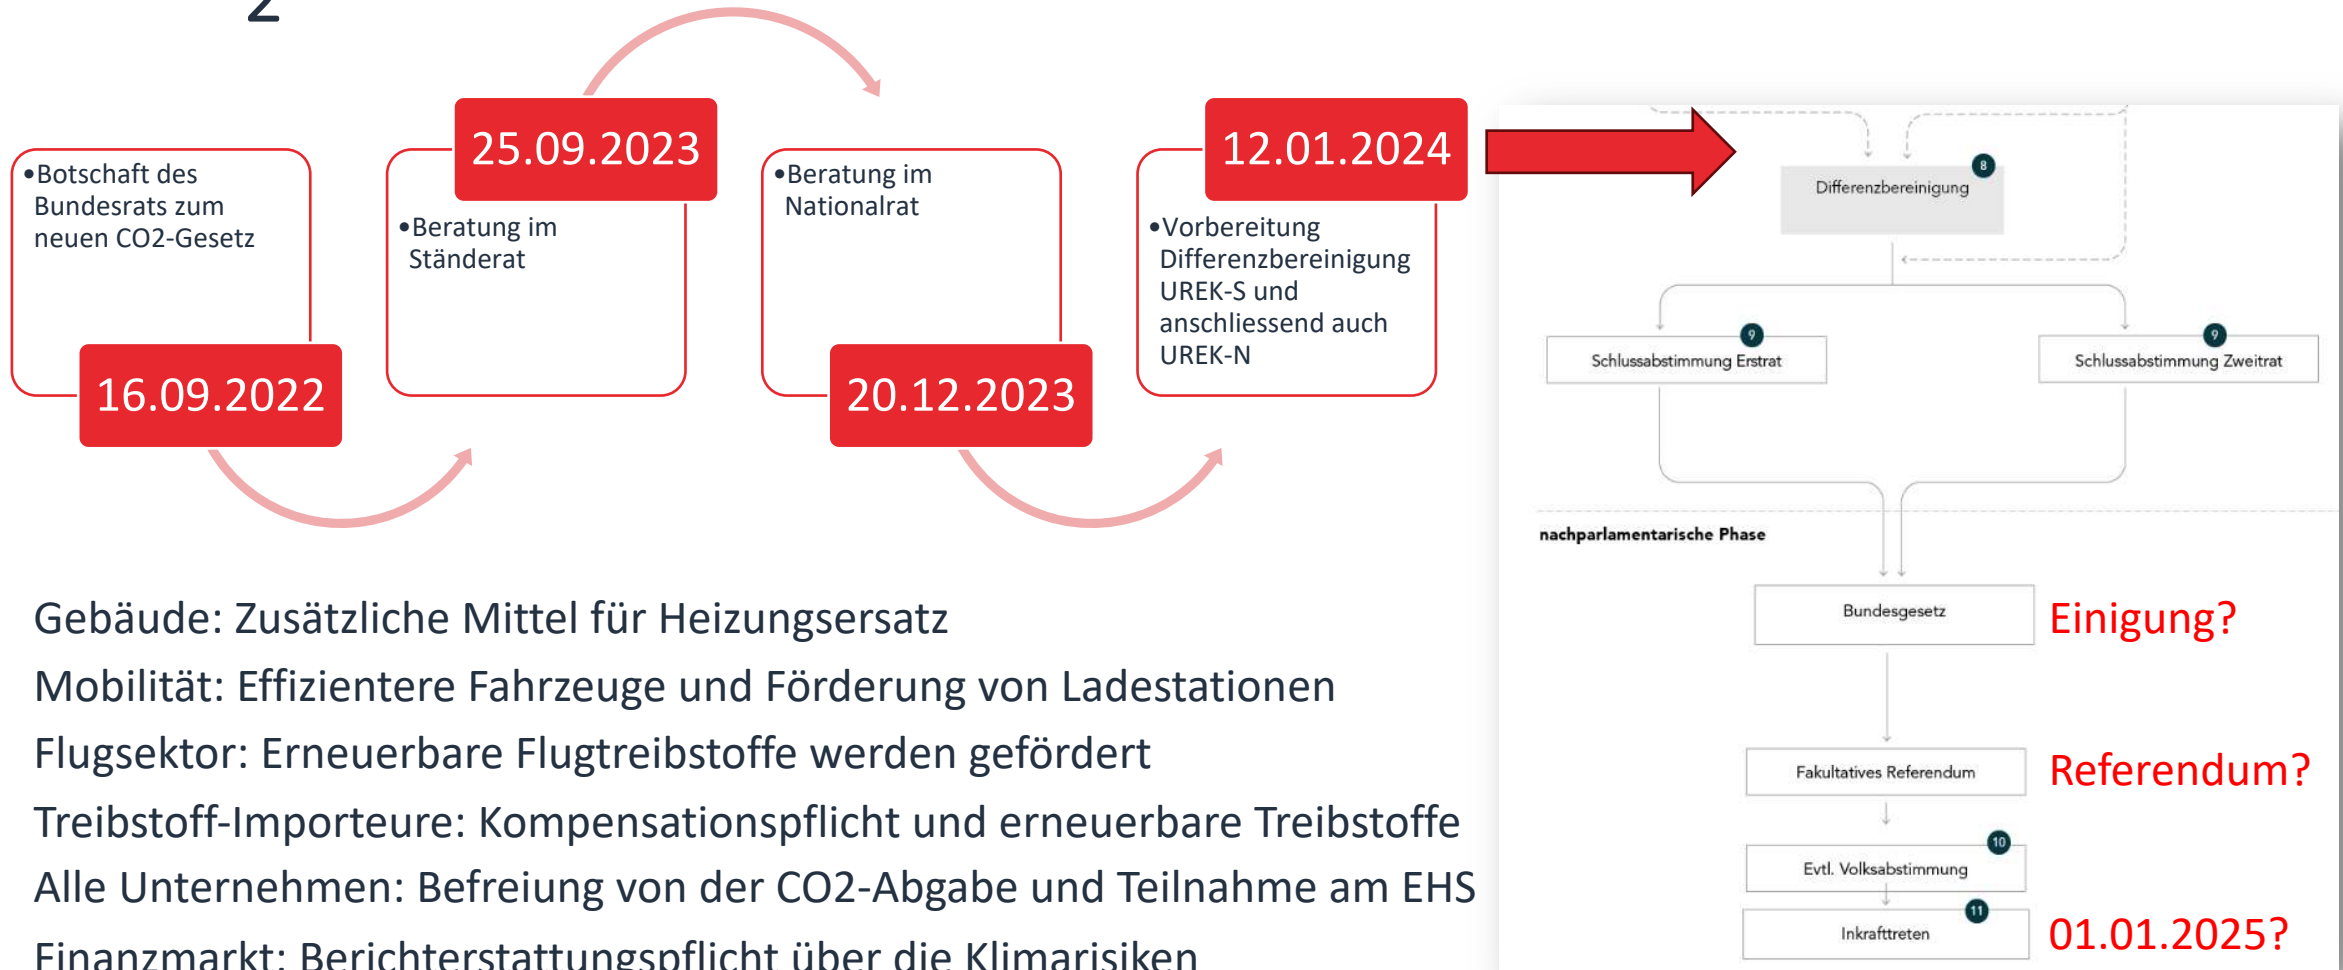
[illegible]

•Botschaft des Bundesrats zum neuen CO2-Gesetz

16.09.2022

25.09.2023

•Beratung im Ständerat

•Beratung im Nationalrat

20.12.2023

12.01.2024

•Vorbereitung Differenzbereinigung UREK-S und anschliessend auch UREK-N

8
Differenzbereinigung

9
Schlussabstimmung Erstrat

9
Schlussabstimmung Zweitrat

nachparlamentarische Phase

Bundesgesetz

Einigung?

Fakultatives Referendum

Referendum?

10
Evtl. Volksabstimmung

11
Inkrafttreten

01.01.2025?

Gebäude: Zusätzliche Mittel für Heizungsersatz

Mobilität: Effizientere Fahrzeuge und Förderung von Ladestationen

Flugsektor: Erneuerbare Flugtreibstoffe werden gefördert

Treibstoff-Importeure: Kompensationspflicht und erneuerbare Treibstoffe

Alle Unternehmen: Befreiung von der CO2-Abgabe und Teilnahme am EHS

Finanzmarkt: Berichterstattungspflicht über die Klimarisiken